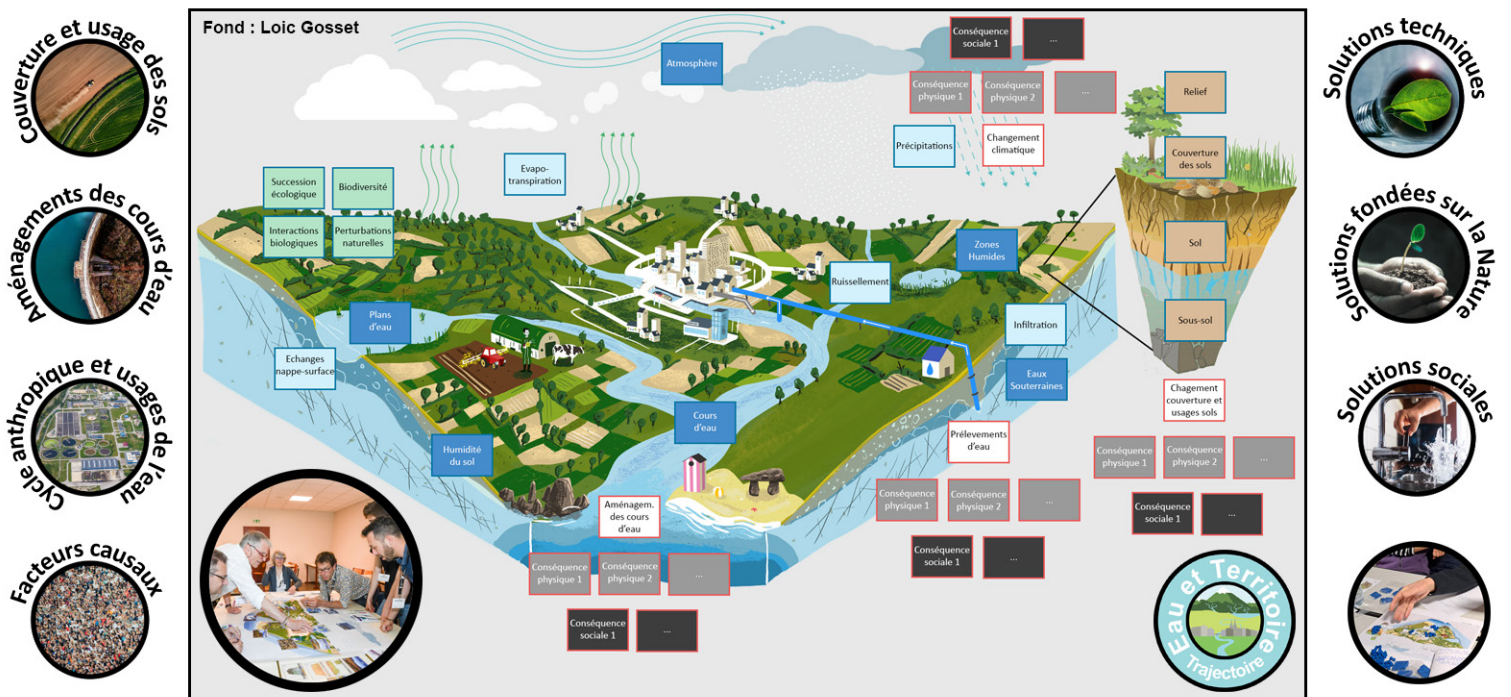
Couverture et usage des sols

Aménagements des cours d'eau

Cycle anthropique et usages de l'eau

Facteurs causaux

Fond : Loic Gosset

Atmosphère

Conséquence sociale 1

...

Conséquence physique 1

Conséquence physique 2

...

Relief

Précipitations

Changement climatique

Couverture des sols

Evapo-transpiration

Succession écologique

Biodiversité

Interactions biologiques

Perturbations naturelles

Zones Humides

Sol

Ruissellement

Plans d'eau

Infiltration

Sous-sol

Echanges nappe-surface

Eaux Souterraines

Chagement couverture et usages sols

Cours d'eau

Prélevements d'eau

Humidité du sol

Conséquence physique 1

Conséquence physique 2

...

Conséquence physique 1

Conséquence physique 2

...

Conséquence sociale 1

...

Aménagem. des cours d'eau

Conséquence sociale 1

...

Conséquence physique 1

Conséquence physique 2

...

Conséquence sociale 1

...

Eau et Territoire

Trajectoire

Solutions techniques

Solutions fondées sur la Nature

Solutions sociales